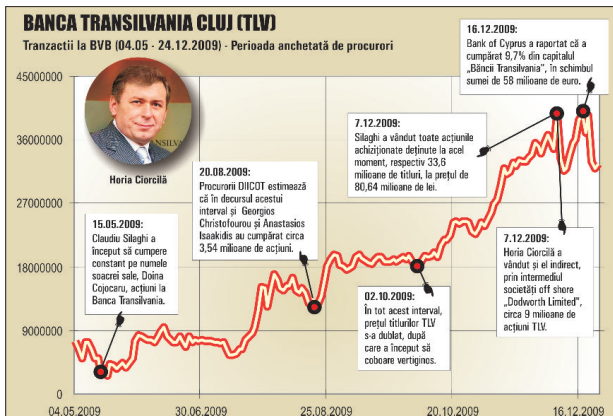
BANCA TRANSILVANIA CLUJ (TLV)

Tranzacții la BVB (04.05 - 24.12.2009) - Perioada anchetată de procurori

45000000

36000000

27000000

18000000

9000000

0

04.05.2009

30.06.2009

25.08.2009

20.10.2009

16.12.2009

Horia Ciorcilă

15.05.2009:
Claudiu Silaghi a început să cumpere constant pe numele soacrei sale, Doina Cojocaru, acțiuni la Banca Transilvania.

20.08.2009:
Procurorii DIICOT estimează că în decursul acestui interval și Georgios Christofourou și Anastasios Isaakidis au cumpărat circa 3,54 milioane de acțiuni.

02.10.2009:
În tot acest interval, prețul titlurilor TLV s-a dublat, după care a început să coboare vertiginos.

7.12.2009:
Silaghi a vândut toate acțiunile achiziționate deținute la acel moment, respectiv 33,6 milioane de titluri, la prețul de 80,64 milioane de lei.

16.12.2009:
Bank of Cyprus a raportat că a cumpărat 9,7% din capitalul „Băncii Transilvania", în schimbul sumei de 58 milioane de euro.

7.12.2009:
Horia Ciorcilă a vândut și el indirect, prin intermediul societății off shore „Dodworth Limited", circa 9 milioane de acțiuni TLV.